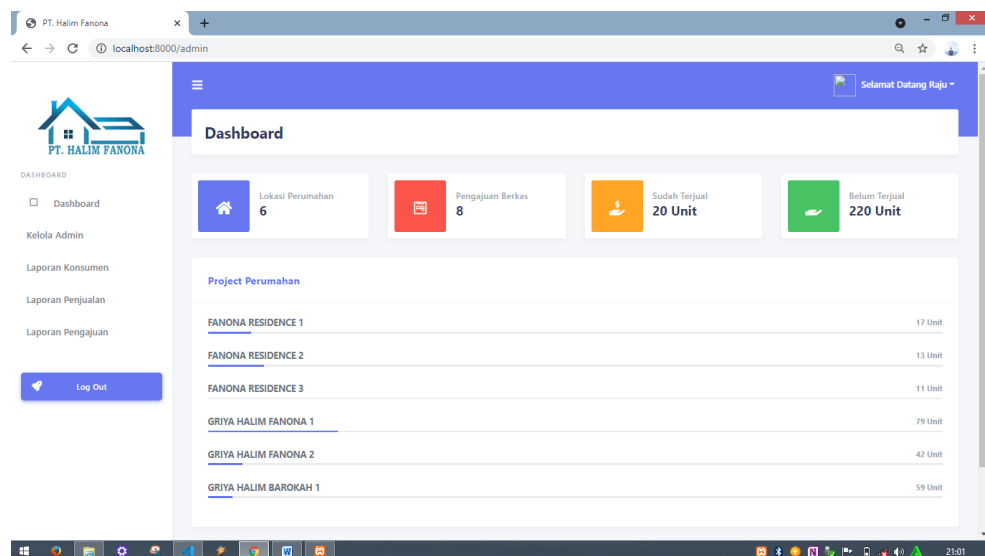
PT. Halim Fanona
localhost:8000/admin

PT. HALIM FANONA

DASHBOARD
Dashboard
Kelola Admin
Laporan Konsumen
Laporan Penjualan
Laporan Pengajuan

Log Out

Selamat Datang Raju

Dashboard

Lokasi Perumahan
6

Pengajuan Berkas
8

Sudah Terjual
20 Unit

Belum Terjual
220 Unit

Project Perumahan

FANONA RESIDENCE 1
17 Unit
FANONA RESIDENCE 2
13 Unit
FANONA RESIDENCE 3
11 Unit
GRIYA HALIM FANONA 1
79 Unit
GRIYA HALIM FANONA 2
42 Unit
GRIYA HALIM BAROKAH 1
59 Unit

21:01